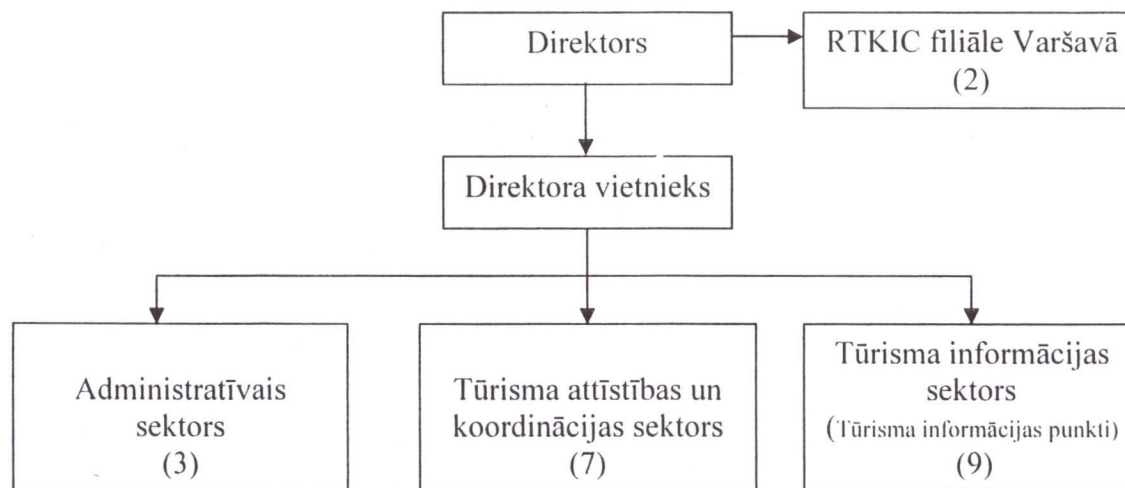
Direktors

RTKIC filiāle Varšavā (2)

Direktora vietnieks

Administratīvais sektors (3)

Tūrisma attīstības un koordinācijas sektors (7)

Tūrisma informācijas sektors (Tūrisma informācijas punkti) (9)